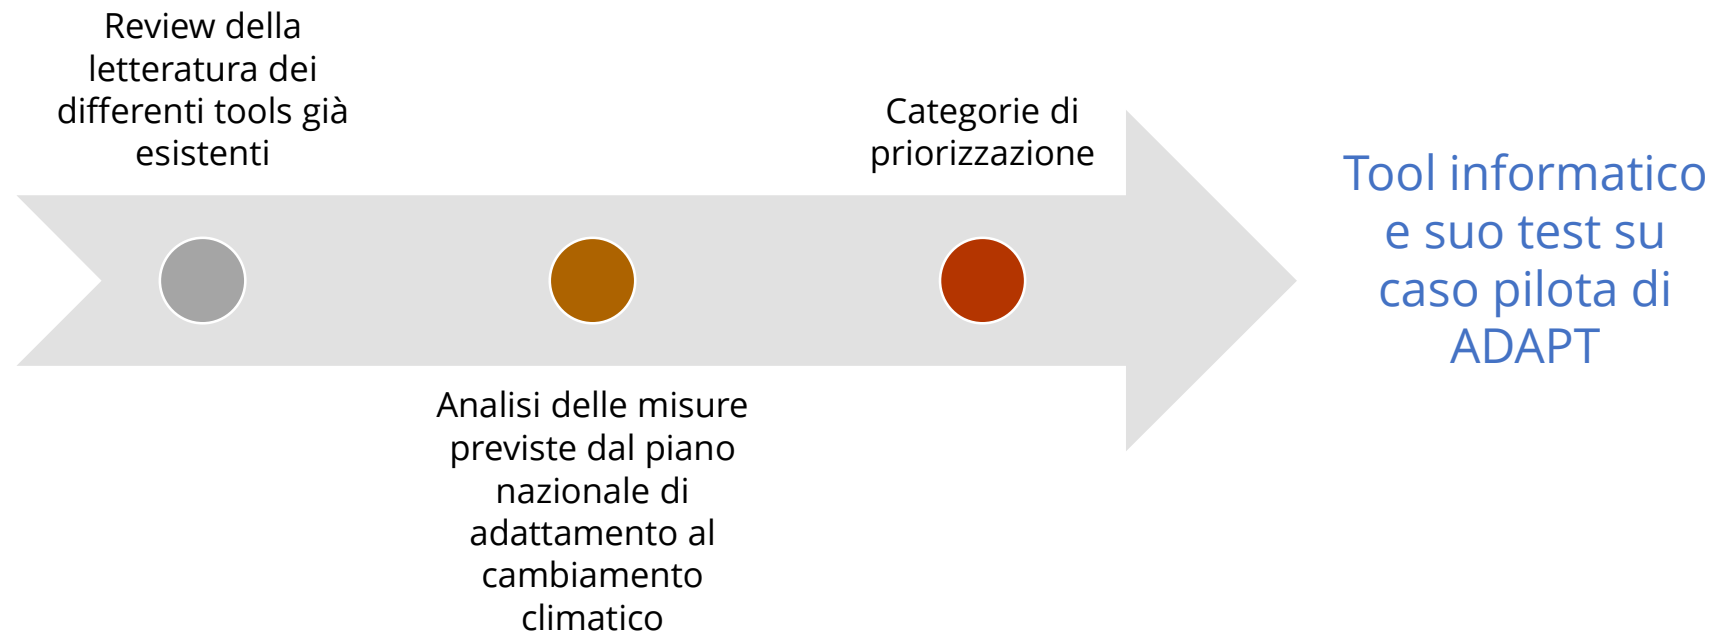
Review della letteratura dei differenti tools già esistenti

Analisi delle misure previste dal piano nazionale di adattamento al cambiamento climatico

Categorie di priorizzazione

Tool informatico e suo test su caso pilota di ADAPT